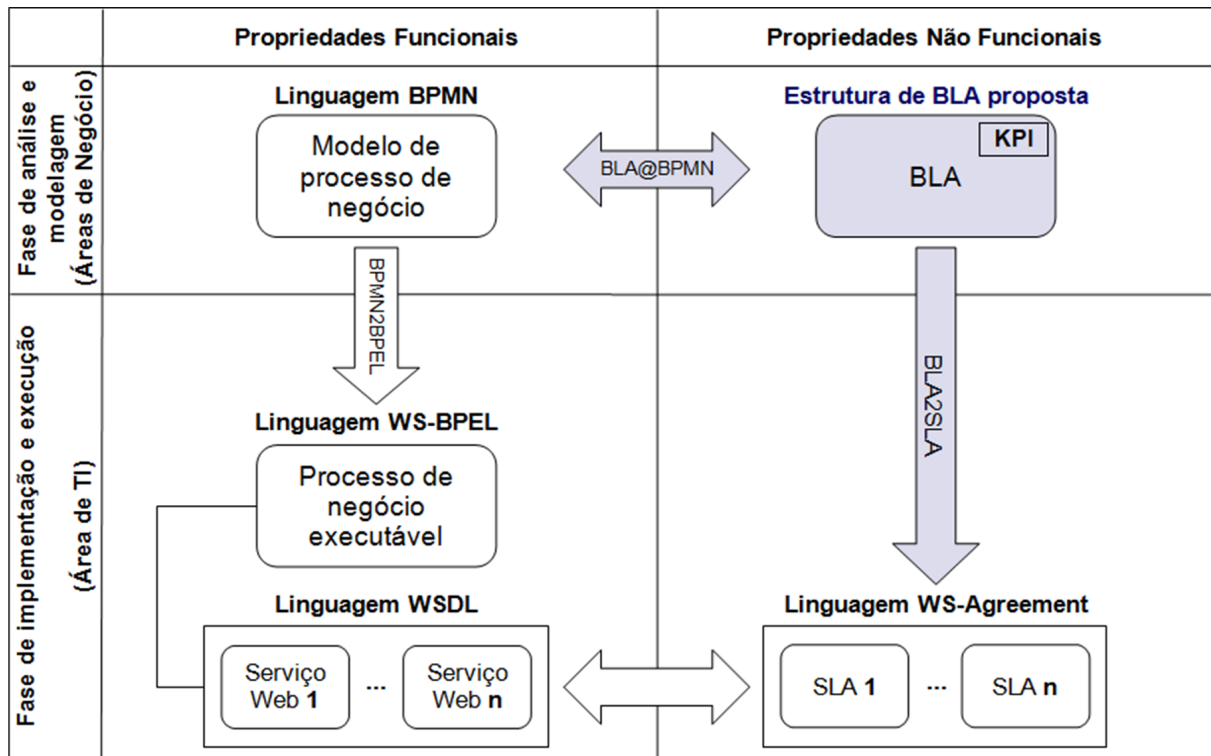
| | Propriedades Funcionais | Propriedades Não Funcionais |
|---|---|---|
| Fase de análise e modelagem (Áreas de Negócio) | Linguagem BPMN<br>Modelo de processo de negócio | Estrutura de BLA proposta<br>KPI<br>BLA |
| Fase de implementação e execução (Área de TI) | Linguagem WS-BPEL<br>Processo de negócio executável<br>Linguagem WSDL<br>Serviço Web **1** ... Serviço Web **n** | Linguagem WS-Agreement<br>SLA **1** ... SLA **n** |

BLA@BPMN

BPMN2BPEL

BLA2SLA